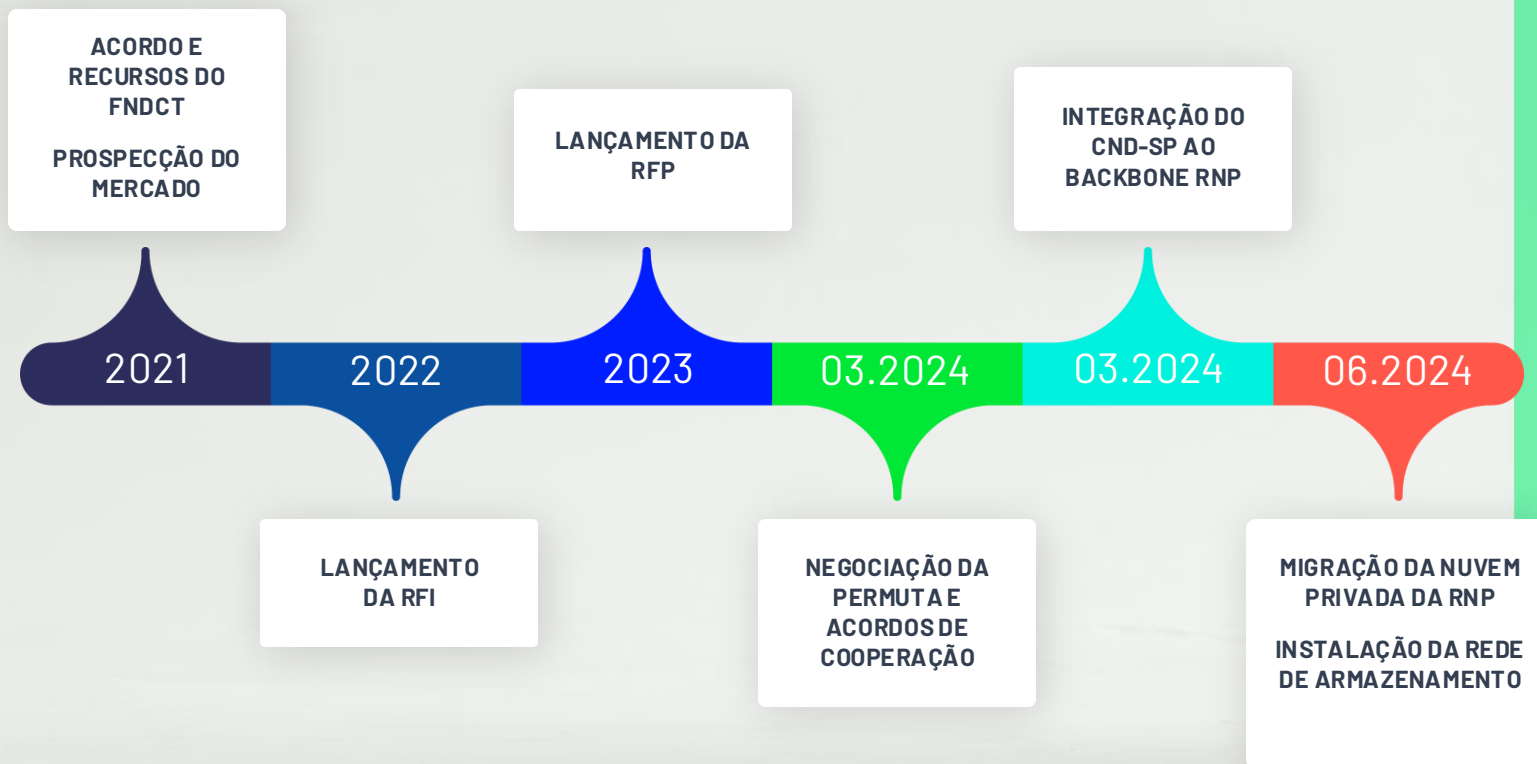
ACORDO E RECURSOS DO FNDCT

PROSPECÇÃO DO MERCADO

LANÇAMENTO DA RFP

INTEGRAÇÃO DO CND-SP AO BACKBONE RNP

2021

2022

2023

03.2024

03.2024

06.2024

LANÇAMENTO DA RFI

NEGOCIAÇÃO DA PERMUTA E ACORDOS DE COOPERAÇÃO

MIGRAÇÃO DA NUVEM PRIVADA DA RNP

INSTALAÇÃO DA REDE DE ARMAZENAMENTO